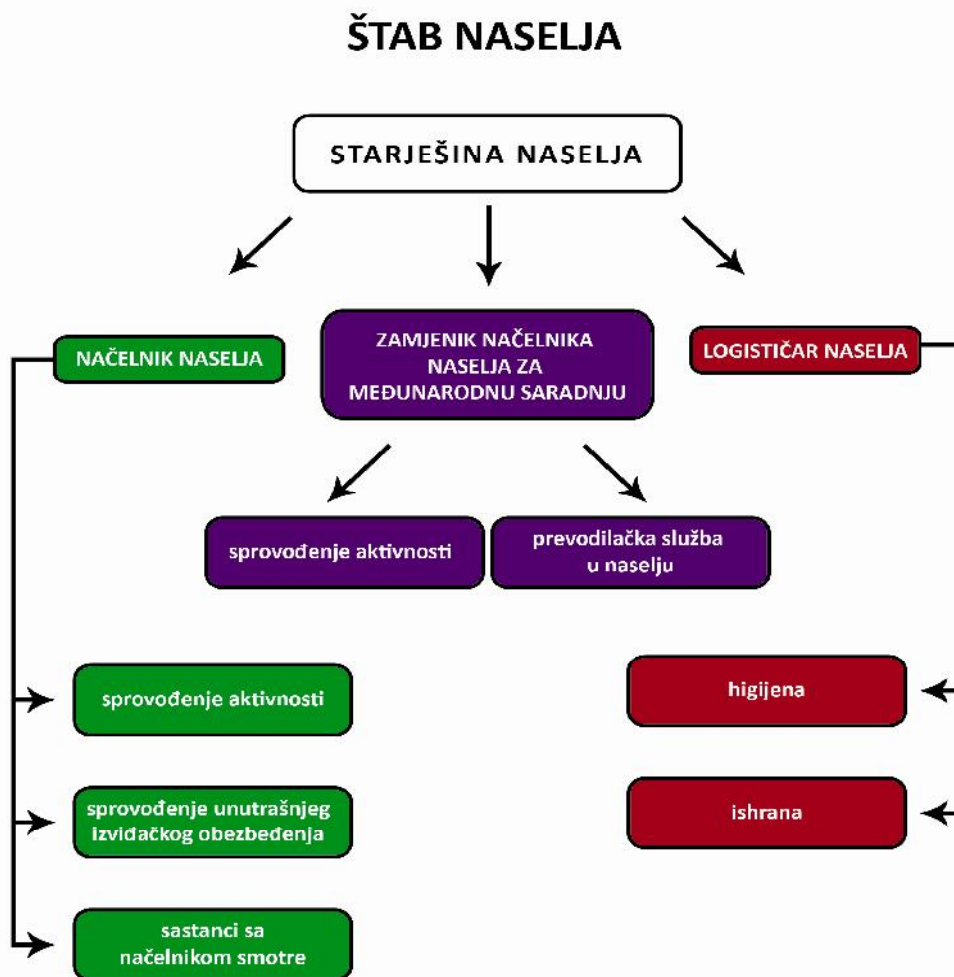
ŠTAB NASELJA

STARJEŠINA NASELJA

NAČELNIK NASELJA

ZAMJENIK NAČELNIKA NASELJA ZA MEĐUNARODNU SARADNJU

LOGISTIČAR NASELJA

sprovođenje aktivnosti

prevodilačka služba u naselju

sprovođenje aktivnosti

sprovođenje unutrašnjeg izviđačkog obezbeđenja

sastanci sa načelnikom smotre

higijena

ishrana